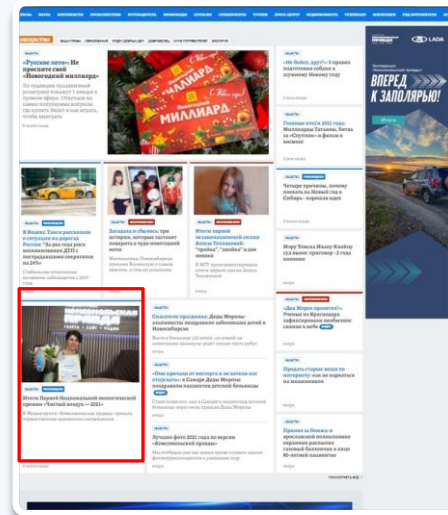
НОВОСТИ

«Русское лото»: Не пропусти свой «Новогодний миллиард»

НОВОГОДНИЙ МИЛЛИАРД

«Не бойся, друг!»: Правила подготовки собаки к шумному Новому году

Главные итоги 2021 года: Миллиарды Татьяны, битва за «Спутник» и фильм в космосе

Четыре причины, почему полюбить на Новый год в Сибирь - взрослая идея

Море Тонкое Наше Колёсо суд вынес приговор - 3 года колонии

Итоги Первой Национальной экологической премии «Чистый воздух — 2021»

«Спасибо, Деды Морозы»: Деды Морозы навещают детей в Новосибирске

«Они приходили от восторга и потом не отпускали»: в Самаре Деды Морозы поздравили пациентов детской больницы

Лучшие фото 2021 года по версии «Комсомольской правды»

Причины старые места на вечеринку: где не нарваться на мошенников

ВПЕРЁД К ЗАПОЛЯРЬЮ!

LADA